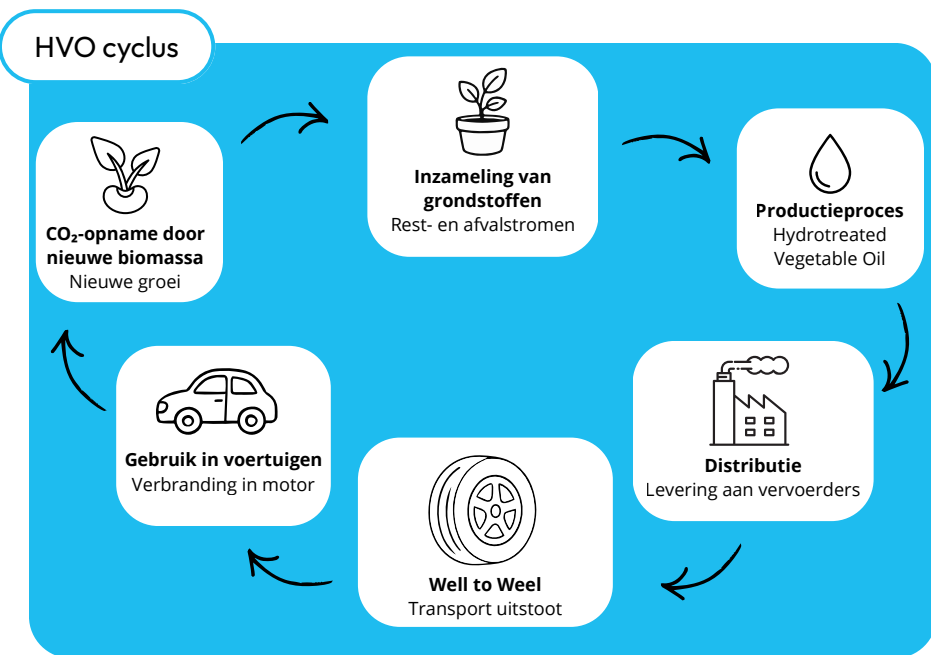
HVO cyclus

Inzameling van grondstoffen
Rest- en afvalstromen

Productieproces
Hydrotreated Vegetable Oil

Distributie
Levering aan vervoerders

Well to Weel
Transport uitstoot

Gebruik in voertuigen
Verbranding in motor

$CO_2$-opname door nieuwe biomassa
Nieuwe groei